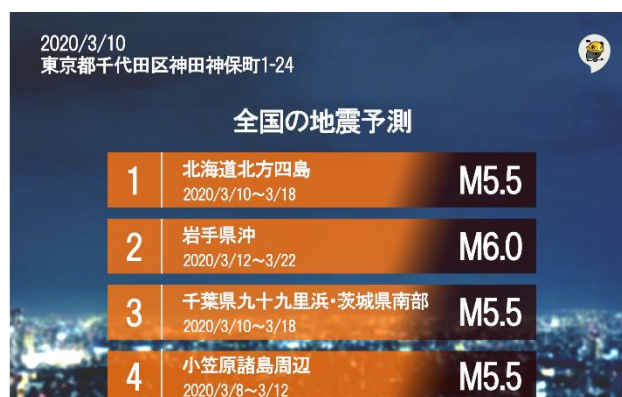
2020/3/10
東京都千代田区神田神保町1-24

全国の地震予測

| 1 | 北海道北方四島 2020/3/10〜3/18 | M5.5 |
|---|---|---|
| 2 | 岩手県沖 2020/3/12〜3/22 | M6.0 |
| 3 | 千葉県九十九里浜・茨城県南部 2020/3/10〜3/18 | M5.5 |
| 4 | 小笠原諸島周辺 2020/3/8〜3/12 | M5.5 |